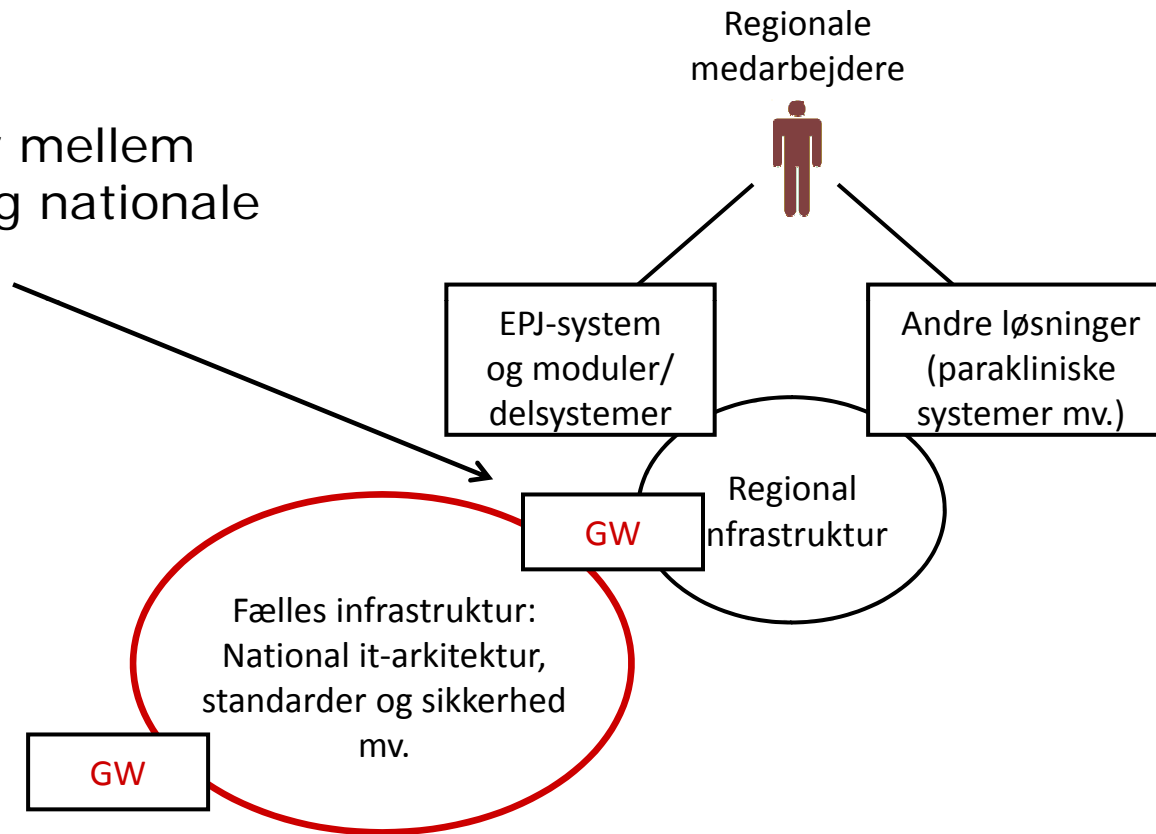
r mellem
g nationale

Regionale medarbejdere

EPJ-system og moduler/ delsystemer

Andre løsninger (parakliniske systemer mv.)

Regional nfrastruktur

GW

Fælles infrastruktur: National it-arkitektur, standarder og sikkerhed mv.

GW